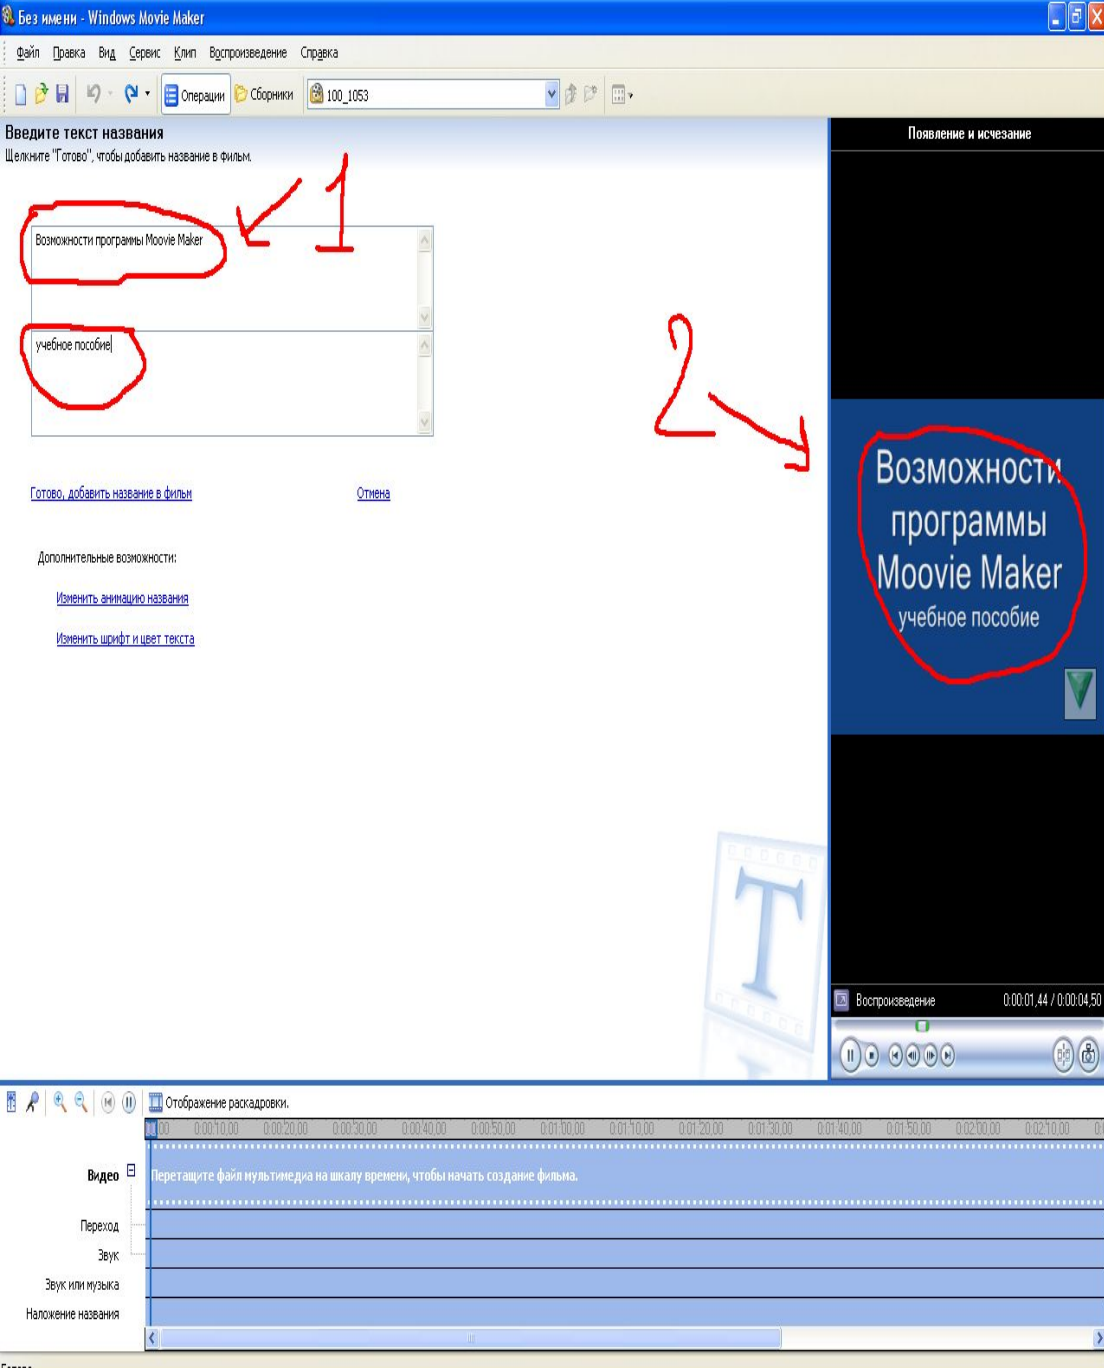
Без имени - Windows Movie Maker

Файл Правка Вид Сервис Клип Воспроизведение Справка

Операции Сборники 100_1053

Введите текст названия
Щелкните "Готово", чтобы добавить название в фильм.

1

Возможности программы Moovie Maker

учебное пособие

2

Готово, добавить название в фильм Отмена

Дополнительные возможности:

Изменить анимацию названия

Изменить шрифт и цвет текста

Появление и исчезание

Возможности программы Moovie Maker
учебное пособие

Воспроизведение 0:00:01,44 / 0:00:04,50

Отображение раскадровки.

0:00:10,00 0:00:20,00 0:00:30,00 0:00:40,00 0:00:50,00 0:01:00,00 0:01:10,00 0:01:20,00 0:01:30,00 0:01:40,00 0:01:50,00 0:02:00,00 0:02:10,00

Видео
Перетащите файл мультимедиа на шкалу времени, чтобы начать создание фильма.
Переход
Звук
Звук или музыка
Наложение названия